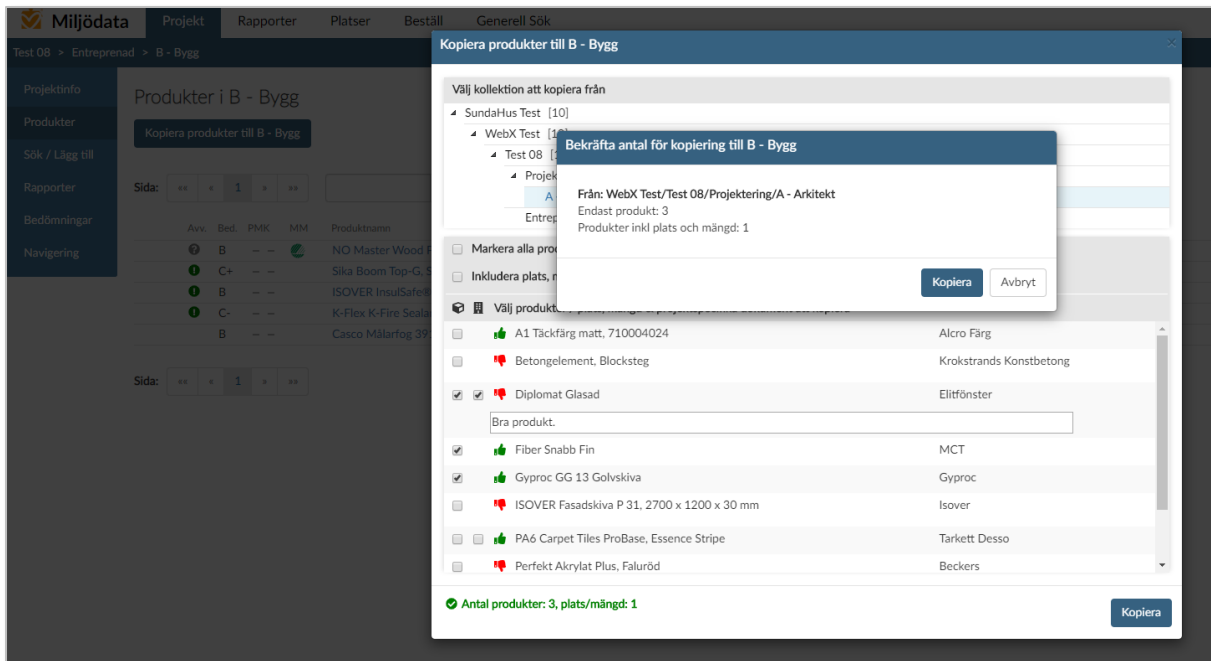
Miljödata Projekt Rapporter Platser Beställ Generell Sök

Test 08 > Entreprenad > B - Bygg

Projektinfo
Produkter
Sök / Lägg till
Rapporter
Bedömningar
Navigering

Produkter i B - Bygg

Kopiera produkter till B - Bygg

Sida: « ‹ 1 › »

| Avv. | Bed. | PMK | MM | Produktnamn |
|---|---|---|---|---|
| | B | – – | | NO Master Wood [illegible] |
| | C+ | – – | | Sika Boom Top-G, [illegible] |
| | B | – – | | ISOVER InsulSafe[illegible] |
| | C- | – – | | K-Flex K-Fire Seala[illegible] |
| | B | – – | | Casco Mälarfog 39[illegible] |

Sida: « ‹ 1 › »

Kopiera produkter till B - Bygg

Välj kollektion att kopiera från
SundaHus Test [10]
WebX Test [1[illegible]
Test 08 [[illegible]
Projek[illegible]
A
Entrep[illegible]

Markera alla prod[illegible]
Inkludera plats, n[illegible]
Välj produkte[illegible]

Bekräfta antal för kopiering till B - Bygg

Från: WebX Test/Test 08/Projektering/A - Arkitekt
Endast produkt: 3
Produkter inkl plats och mängd: 1

Kopiera Avbryt

A1 Täckfärg matt, 710004024 Alcro Färg
Betongelement, Blocksteg Krokstrands Konstbetong
Diplomat Glasad Elitfönster
Bra produkt.
Fiber Snabb Fin MCT
Gyproc GG 13 Golvskiva Gyproc
ISOVER Fasadskiva P 31, 2700 x 1200 x 30 mm Isover
PA6 Carpet Tiles ProBase, Essence Stripe Tarkett Desso
Perfekt Akrylat Plus, Faluröd Beckers

Antal produkter: 3, plats/mängd: 1

Kopiera